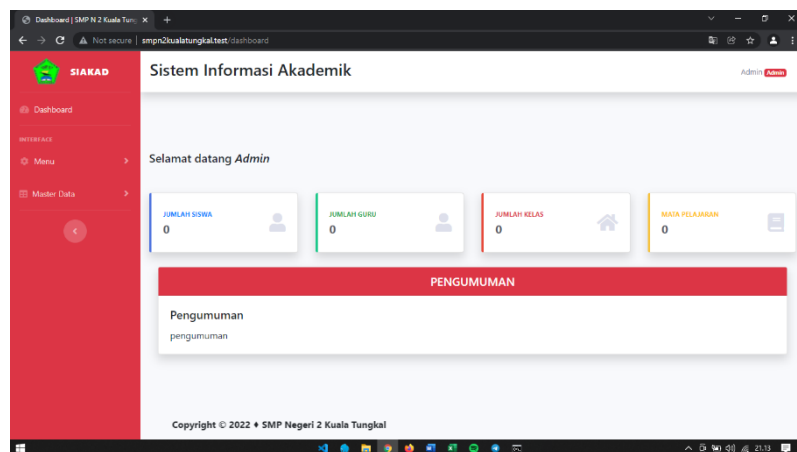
Dashboard | SMP N 2 Kuala Tung ×

Not secure | smpn2kualatungkal.test/dashboard

SIAKAD

Dashboard

INTERFACE

Menu

Master Data

Sistem Informasi Akademik

Admin Admin

Selamat datang *Admin*

JUMLAH SISWA
0

JUMLAH GURU
0

JUMLAH KELAS
0

MATA PELAJARAN
0

PENGUMUMAN

Pengumuman

pengumuman

Copyright © 2022 ♦ SMP Negeri 2 Kuala Tungkal

21.13